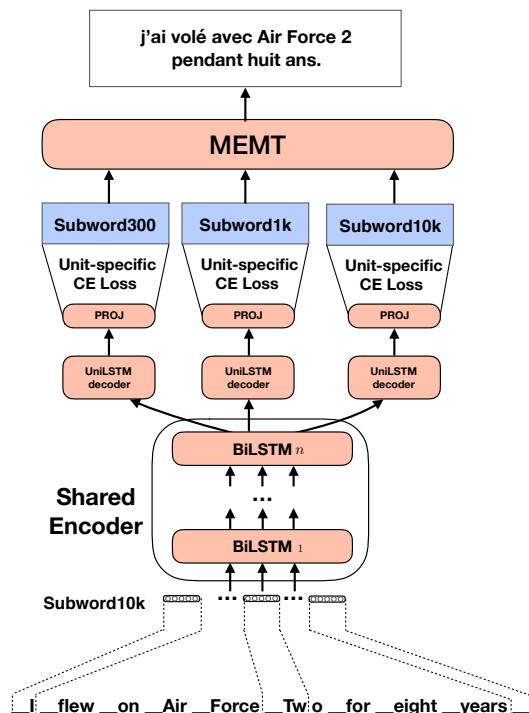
j'ai volé avec Air Force 2 pendant huit ans.

MEMT

Subword300

Subword1k

Subword10k

Unit-specific CE Loss

Unit-specific CE Loss

Unit-specific CE Loss

PROJ

PROJ

PROJ

UniLSTM decoder

UniLSTM decoder

UniLSTM decoder

BiLSTM $n$

...

Shared Encoder

BiLSTM $_1$

Subword10k

...

...

_I _flew _on _Air _Force _Tw o _for _eight _years _.